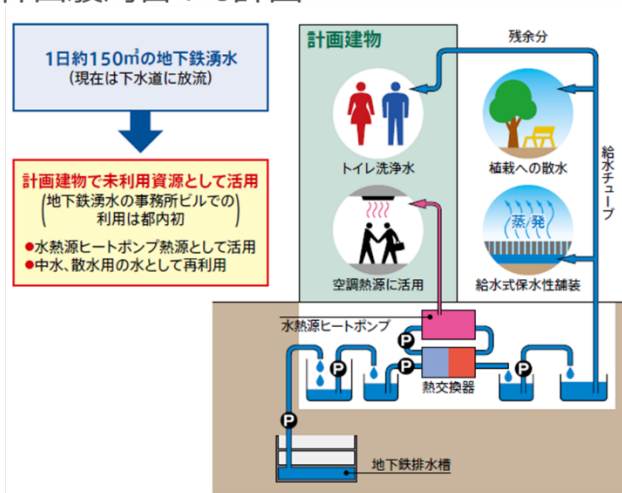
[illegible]

1日約150㎥の地下鉄湧水
（現在は下水道に放流）

計画建物で未利用資源として活用
（地下鉄湧水の事務所ビルでの利用は都内初）
●水熱源ヒートポンプ熱源として活用
●中水、散水用の水として再利用

計画建物

残余分

トイレ洗浄水

植栽への散水

給水チューブ

空調熱源に活用

蒸発

給水式保水性舗装

水熱源ヒートポンプ

P

P

P

P

P

熱交換器

P

地下鉄排水槽